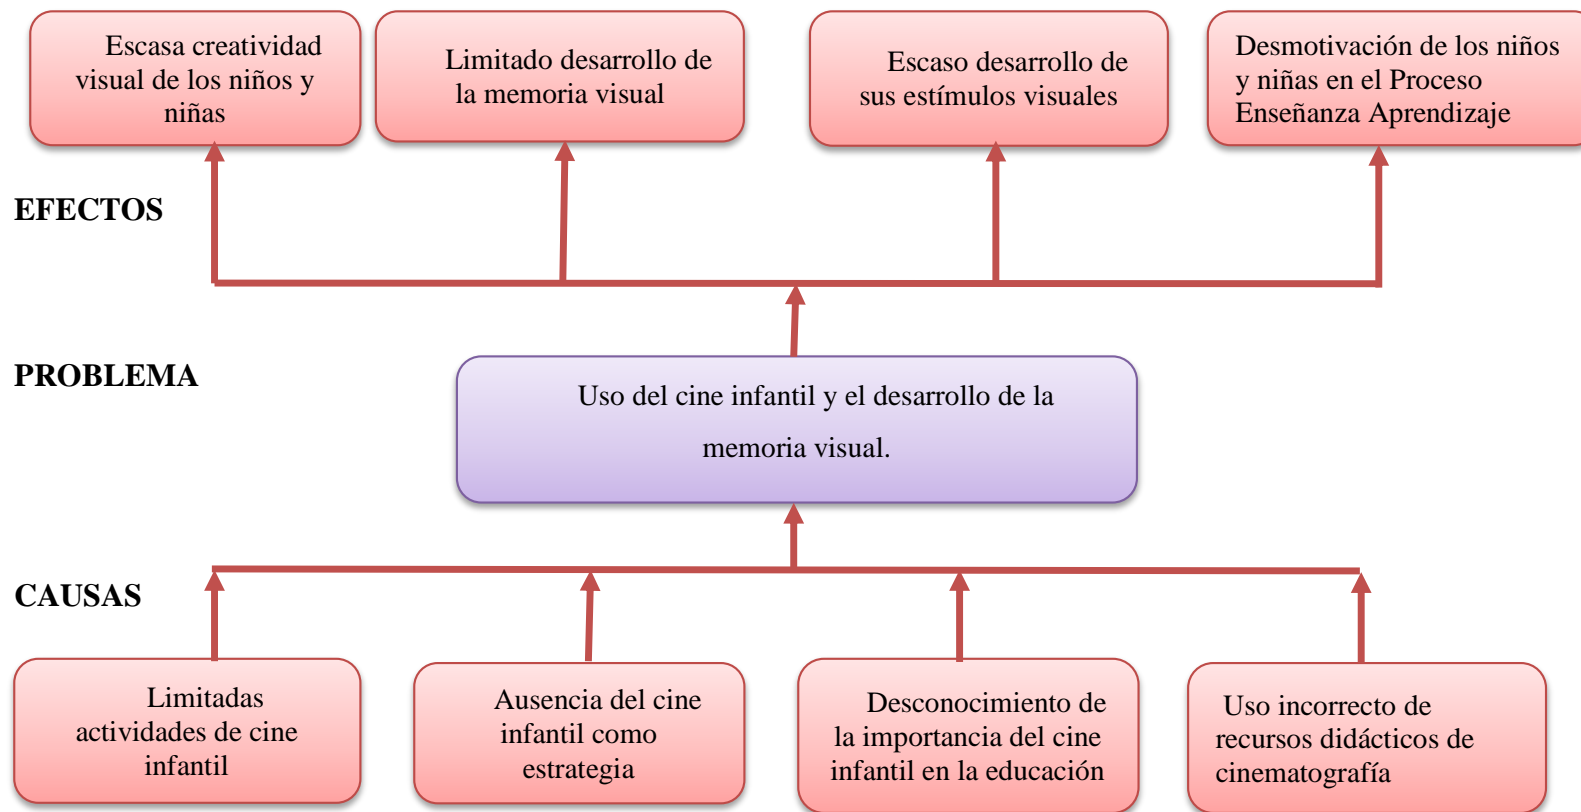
Escasa creatividad visual de los niños y niñas

Limitado desarrollo de la memoria visual

Escaso desarrollo de sus estímulos visuales

Desmotivación de los niños y niñas en el Proceso Enseñanza Aprendizaje

EFECTOS

PROBLEMA

Uso del cine infantil y el desarrollo de la memoria visual.

CAUSAS

Limitadas actividades de cine infantil

Ausencia del cine infantil como estrategia

Desconocimiento de la importancia del cine infantil en la educación

Uso incorrecto de recursos didácticos de cinematografía